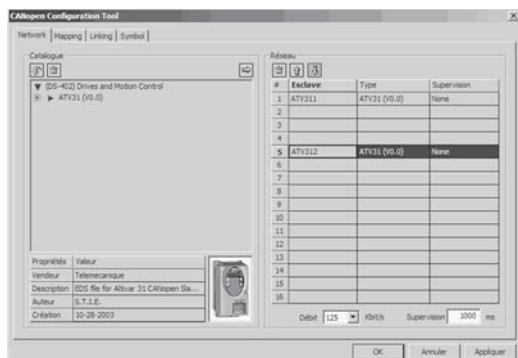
CANopen Configuration Tool

Network | Mapping | Linking | Symbol

Catalogue

▼ (DS-402) Drives and Motion Control
⊞ ▶ ATV31 (V0.0)

| Propriétés | Valeur |
|---|---|
| Vendeur | Telemecanique |
| Description | EDS file for Altivar 31 CANopen Sla... |
| Auteur | S.T.I.E. |
| Création | 10-28-2003 |

Réseau

| # | Esclave | Type | Supervision |
|---|---|---|---|
| 1 | ATV311 | ATV31 (V0.0) | None |
| 2 | | | |
| 3 | | | |
| 4 | | | |
| 5 | ATV312 | ATV31 (V0.0) | None |
| 6 | | | |
| 7 | | | |
| 8 | | | |
| 9 | | | |
| 10 | | | |
| 11 | | | |
| 12 | | | |
| 13 | | | |
| 14 | | | |
| 15 | | | |
| 16 | | | |

Débit 125 Kbit/s Supervision 1000 ms

OK Annuler Appliquer